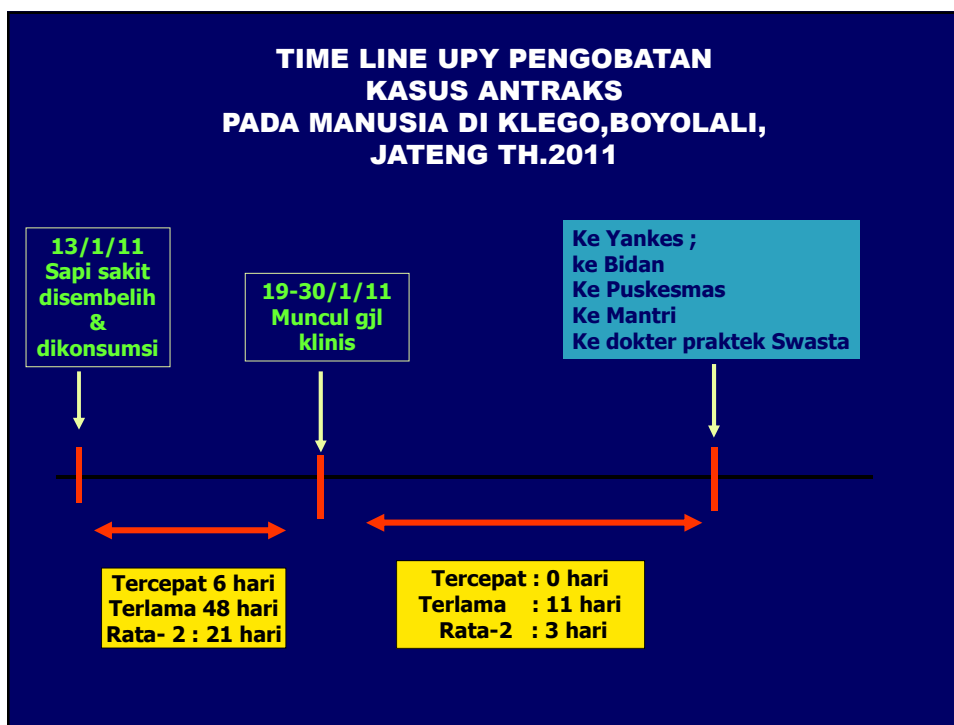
TIME LINE UPY PENGOBATAN
KASUS ANTRAKS
PADA MANUSIA DI KLEGO,BOYOLALI,
JATENG TH.2011

13/1/11
Sapi sakit
disembelih
&
dikonsumsi

19-30/1/11
Muncul gjl
klinis

Ke Yankes ;
ke Bidan
Ke Puskesmas
Ke Mantri
Ke dokter praktek Swasta

Tercepat 6 hari
Terlama 48 hari
Rata- 2 : 21 hari

Tercepat : 0 hari
Terlama : 11 hari
Rata-2 : 3 hari